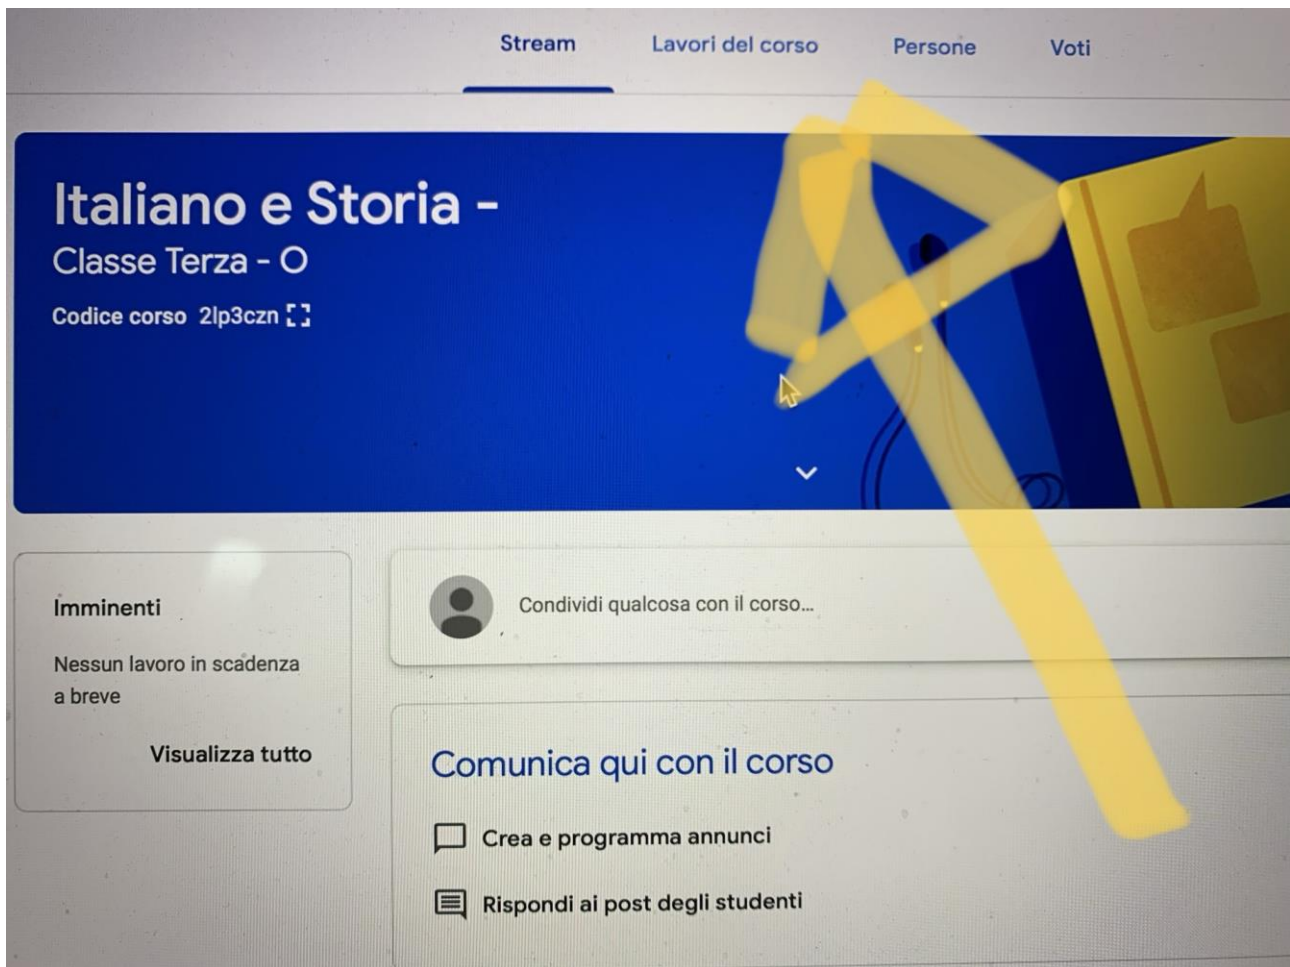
Stream Lavori del corso Persone Voti

Italiano e Storia -
Classe Terza - O
Codice corso 2lp3czn

Imminenti
Nessun lavoro in scadenza a breve
Visualizza tutto

Condividi qualcosa con il corso...

Comunica qui con il corso
Crea e programma annunci
Rispondi ai post degli studenti